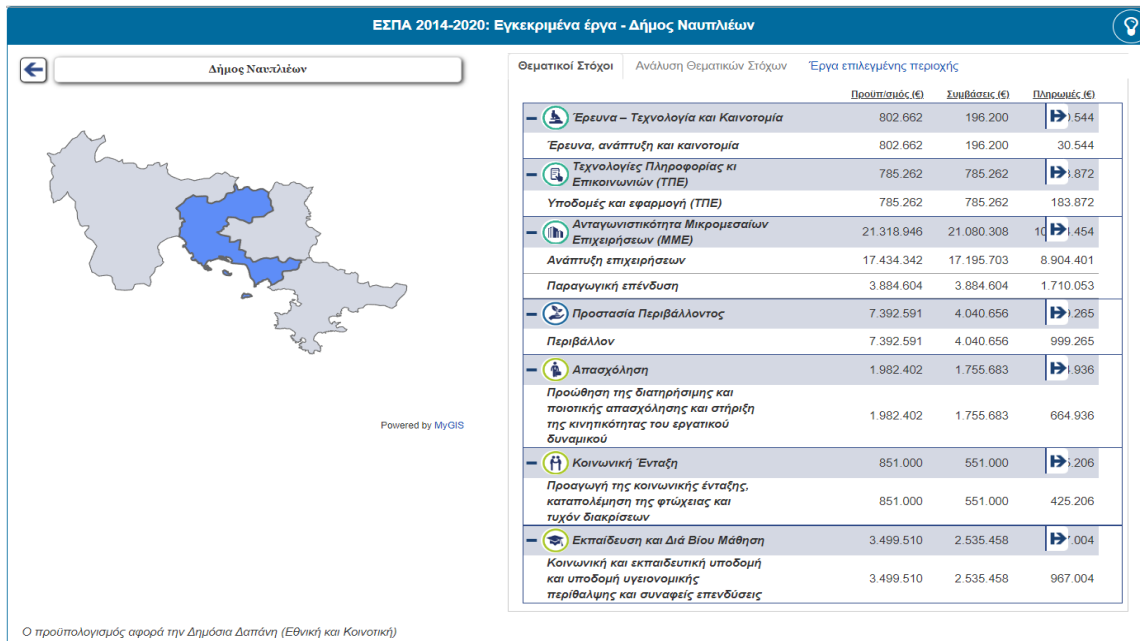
ΕΣΠΑ 2014-2020: Εγκεκριμένα έργα - Δήμος Ναυπλιέων

Δήμος Ναυπλιέων

Powered by MyGIS

Θεματικοί Στόχοι | Ανάλυση Θεματικών Στόχων | Έργα επιλεγμένης περιοχής

| | Προϋπ/σμός (€) | Συμβάσεις (€) | Πληρωμές (€) |
|---|---|---|---|
| Έρευνα – Τεχνολογία και Καινοτομία | 802.662 | 196.200 | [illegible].544 |
| Έρευνα, ανάπτυξη και καινοτομία | 802.662 | 196.200 | 30.544 |
| Τεχνολογίες Πληροφορίας κι Επικοινωνιών (ΤΠΕ) | 785.262 | 785.262 | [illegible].872 |
| Υποδομές και εφαρμογή (ΤΠΕ) | 785.262 | 785.262 | 183.872 |
| Ανταγωνιστικότητα Μικρομεσαίων Επιχειρήσεων (ΜΜΕ) | 21.318.946 | 21.080.308 | 1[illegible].454 |
| Ανάπτυξη επιχειρήσεων | 17.434.342 | 17.195.703 | 8.904.401 |
| Παραγωγική επένδυση | 3.884.604 | 3.884.604 | 1.710.053 |
| Προστασία Περιβάλλοντος | 7.392.591 | 4.040.656 | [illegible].265 |
| Περιβάλλον | 7.392.591 | 4.040.656 | 999.265 |
| Απασχόληση | 1.982.402 | 1.755.683 | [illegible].936 |
| Προώθηση της διατηρήσιμης και ποιοτικής απασχόλησης και στήριξη της κινητικότητας του εργατικού δυναμικού | 1.982.402 | 1.755.683 | 664.936 |
| Κοινωνική Ένταξη | 851.000 | 551.000 | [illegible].206 |
| Προαγωγή της κοινωνικής ένταξης, καταπολέμηση της φτώχειας και τυχόν διακρίσεων | 851.000 | 551.000 | 425.206 |
| Εκπαίδευση και Διά Βίου Μάθηση | 3.499.510 | 2.535.458 | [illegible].004 |
| Κοινωνική και εκπαιδευτική υποδομή και υποδομή υγειονομικής περίθαλψης και συναφείς επενδύσεις | 3.499.510 | 2.535.458 | 967.004 |

Ο προϋπολογισμός αφορά την Δημόσια Δαπάνη (Εθνική και Κοινοτική)